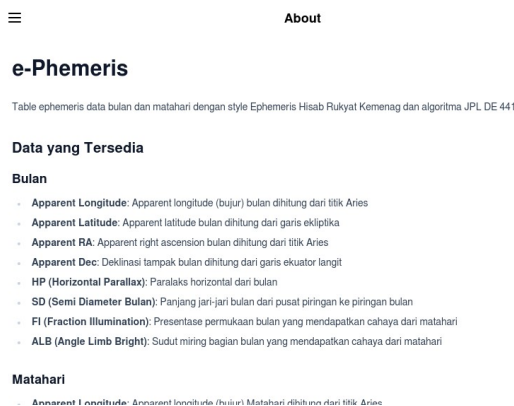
About

e-Phemeris

Table ephemeris data bulan dan matahari dengan style Ephemeris Hisab Rukyat Kemenag dan algoritma JPL DE 441

Data yang Tersedia

Bulan

- **Apparent Longitude**: Apparent longitude (bujur) bulan dihitung dari titik Aries
- **Apparent Latitude**: Apparent latitude bulan dihitung dari garis ekliptika
- **Apparent RA**: Apparent right ascension bulan dihitung dari titik Aries
- **Apparent Dec**: Deklinasi tampak bulan dihitung dari garis ekuator langit
- **HP (Horizontal Parallax)**: Paralaks horizontal dari bulan
- **SD (Semi Diameter Bulan)**: Panjang jari-jari bulan dari pusat piringan ke piringan bulan
- **FI (Fraction Illumination)**: Presentase permukaan bulan yang mendapatkan cahaya dari matahari
- **ALB (Angle Limb Bright)**: Sudut miring bagian bulan yang mendapatkan cahaya dari matahari

Matahari

- **Apparent Longitude**: Apparent longitude (bujur) Matahari dihitung dari titik Aries